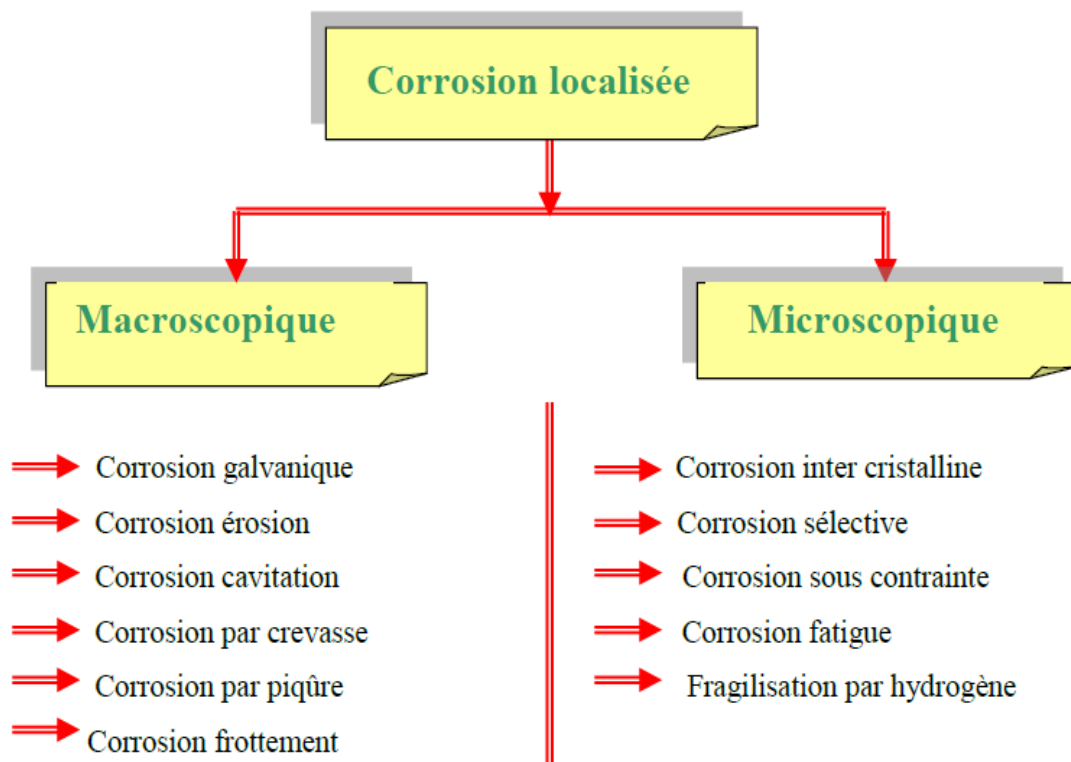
Corrosion localisée

Macroscopique

Microscopique

Corrosion galvanique
Corrosion érosion
Corrosion cavitation
Corrosion par crevasse
Corrosion par piqûre
Corrosion frottement

Corrosion inter cristalline
Corrosion sélective
Corrosion sous contrainte
Corrosion fatigue
Fragilisation par hydrogène